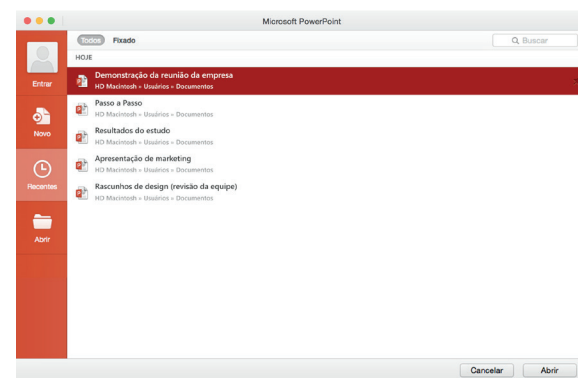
Microsoft PowerPoint

Entrar

Novo

Recentes

Abrir

Todos Fixado

Buscar

HOJE

Demonstração da reunião da empresa
HD Macintosh » Usuários » Documentos

Passo a Passo
HD Macintosh » Usuários » Documentos

Resultados do estudo
HD Macintosh » Usuários » Documentos

Apresentação de marketing
HD Macintosh » Usuários » Documentos

Rascunhos de design (revisão da equipe)
HD Macintosh » Usuários » Documentos

Cancelar

Abrir